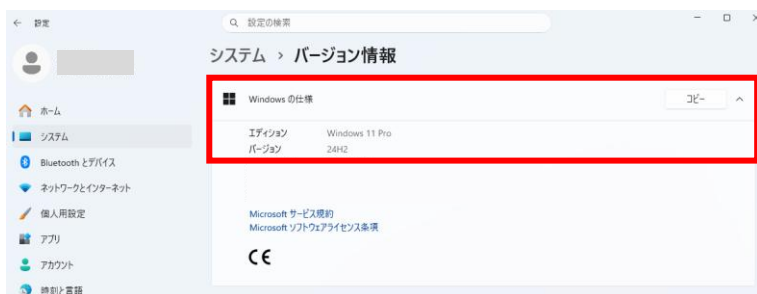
← 設定

設定の検索

システム › バージョン情報

ホーム
システム
Bluetooth とデバイス
ネットワークとインターネット
個人用設定
アプリ
アカウント
時刻と言語

Windows の仕様
コピー

エディション Windows 11 Pro
バージョン 24H2

Microsoft サービス規約
Microsoft ソフトウェアライセンス条項

CE